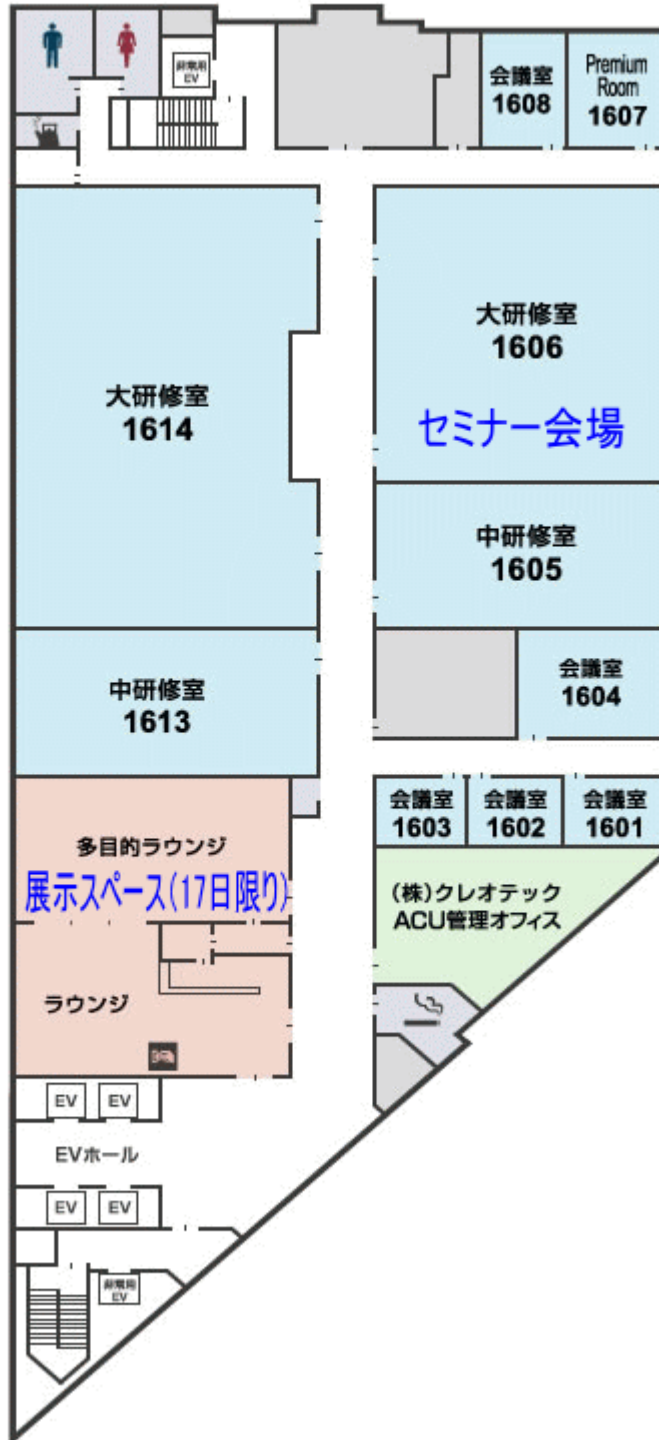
非常用 EV

会議室 1608

Premium Room 1607

大研修室 1614

大研修室 1606

セミナー会場

中研修室 1605

会議室 1604

中研修室 1613

会議室 1603

会議室 1602

会議室 1601

多目的ラウンジ

展示スペース(17日限り)

(株)クレオテック ACU管理オフィス

ラウンジ

EV EV

EVホール

EV EV

非常用 EV